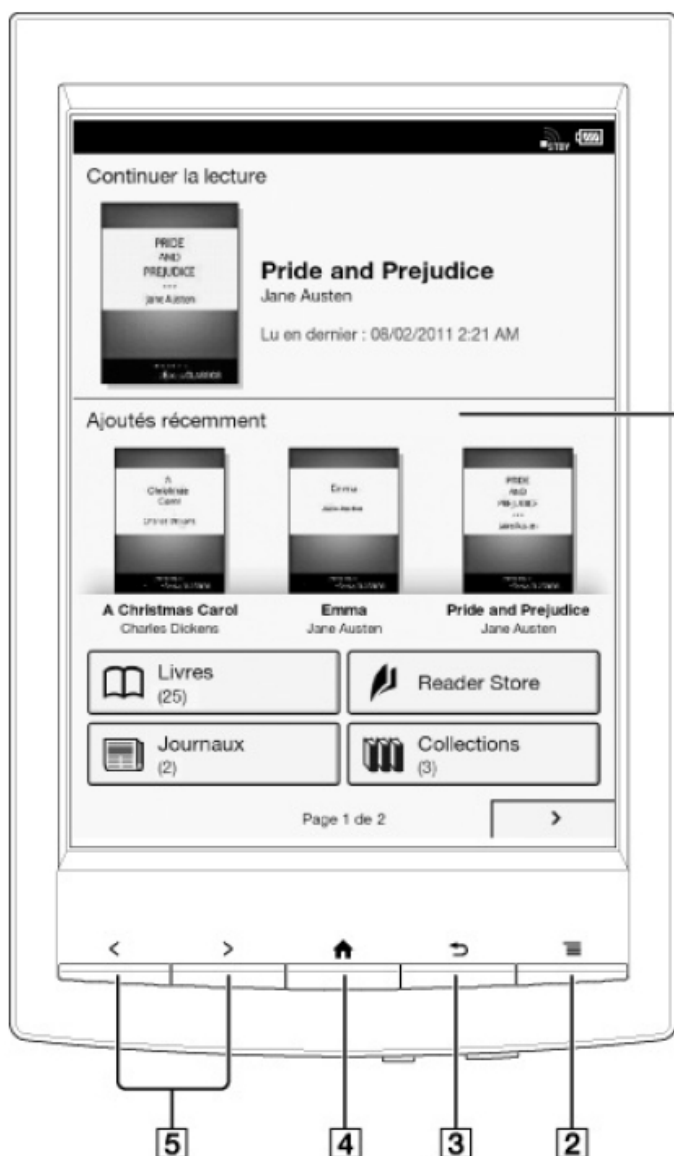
STBY

Continuer la lecture

PRIDE AND PREJUDICE Jane Austen

Pride and Prejudice
Jane Austen

Lu en dernier : 08/02/2011 2:21 AM

Ajoutés récemment

A Christmas Carol
Charles Dickens

Emma
Jane Austen

Pride and Prejudice
Jane Austen

Livres
(25)

Reader Store

Journaux
(2)

Collections
(3)

Page 1 de 2

>

5 4 3 2